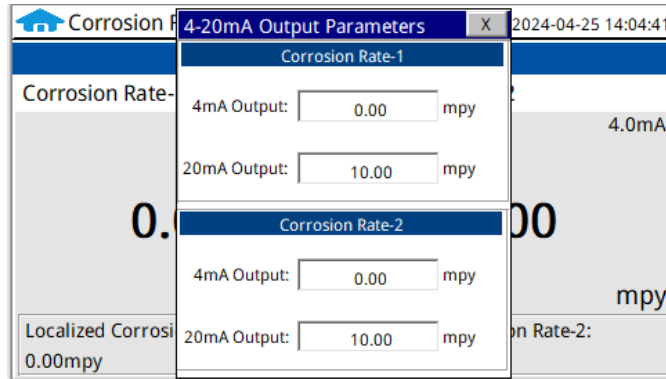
Corrosion R

4-20mA Output Parameters X

2024-04-25 14:04:41

Corrosion Rate-

2

Corrosion Rate-1

4mA Output: 0.00 mpy

20mA Output: 10.00 mpy

4.0mA

0.

00

Corrosion Rate-2

4mA Output: 0.00 mpy

20mA Output: 10.00 mpy

mpy

Localized Corrosi

on Rate-2:

0.00mpy